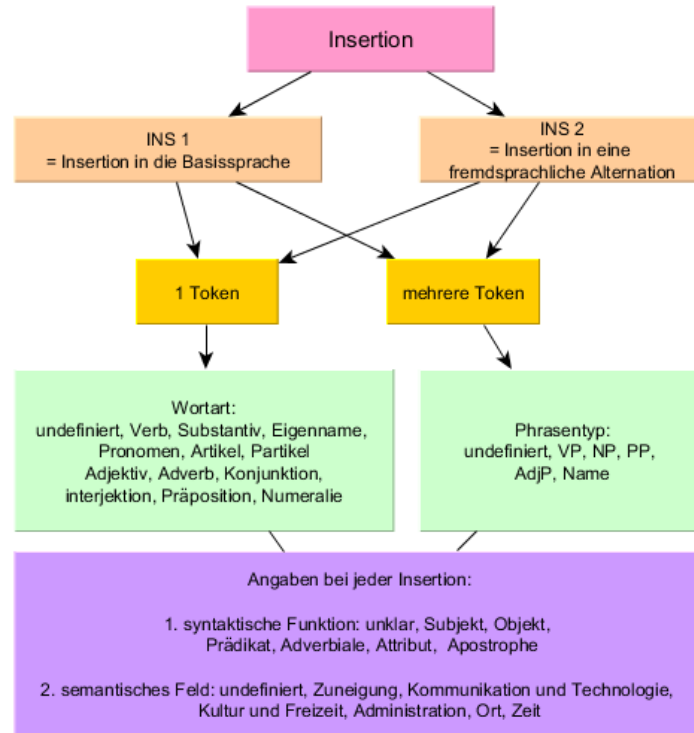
Insertion

INS 1
= Insertion in die Basissprache

INS 2
= Insertion in eine fremdsprachliche Alternation

1 Token

mehrere Token

Wortart:
undefiniert, Verb, Substantiv, Eigenname, Pronomen, Artikel, Partikel Adjektiv, Adverb, Konjunktion, interjektion, Präposition, Numeralie

Phrasentyp:
undefiniert, VP, NP, PP, AdjP, Name

Angaben bei jeder Insertion:

1. syntaktische Funktion: unklar, Subjekt, Objekt, Prädikat, Adverbiale, Attribut, Apostrophe

2. semantisches Feld: undefiniert, Zuneigung, Kommunikation und Technologie, Kultur und Freizeit, Administration, Ort, Zeit